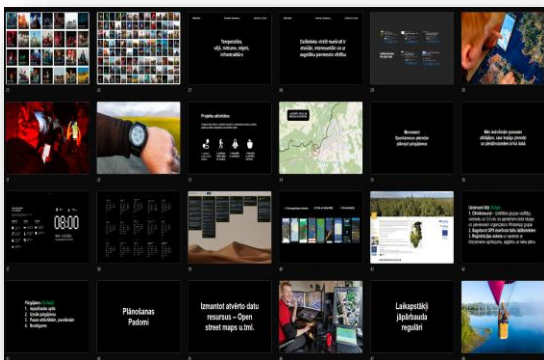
Temperatūra, vējš, nokrišņi, mākoņi, infrastruktūra

Daudzveidīgi, viegli pieejami un bagātīgi ar informāciju

Projekta aktivitātes

Mūsmājas Saunākumos pievērst pārsvaru pārņēmumu

Mēs sadarbībā pievedat vēlējām, šeit izmēģināsim

08:00

Plānošanas Padomi

Izmantot atvērto datu resursu – Open street maps u.tml.

Laikapstākļi jāpārbauda regulāri